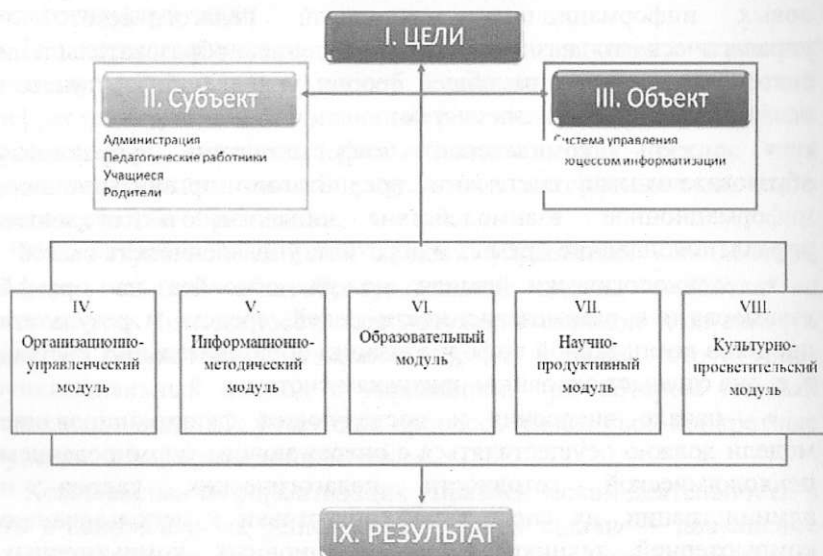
I. ЦЕЛИ

II. Субъект

Администрация
Педагогические работники
Учащиеся
Родители

III. Объект

Система управления
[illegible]оцессом информатизации

IV.
Организационно-управленческий модуль

V.
Информационно-методический модуль

VI.
Образовательный модуль

VII.
Научно-продуктивный модуль

VIII.
Культурно-просветительский модуль

IX. РЕЗУЛЬТАТ